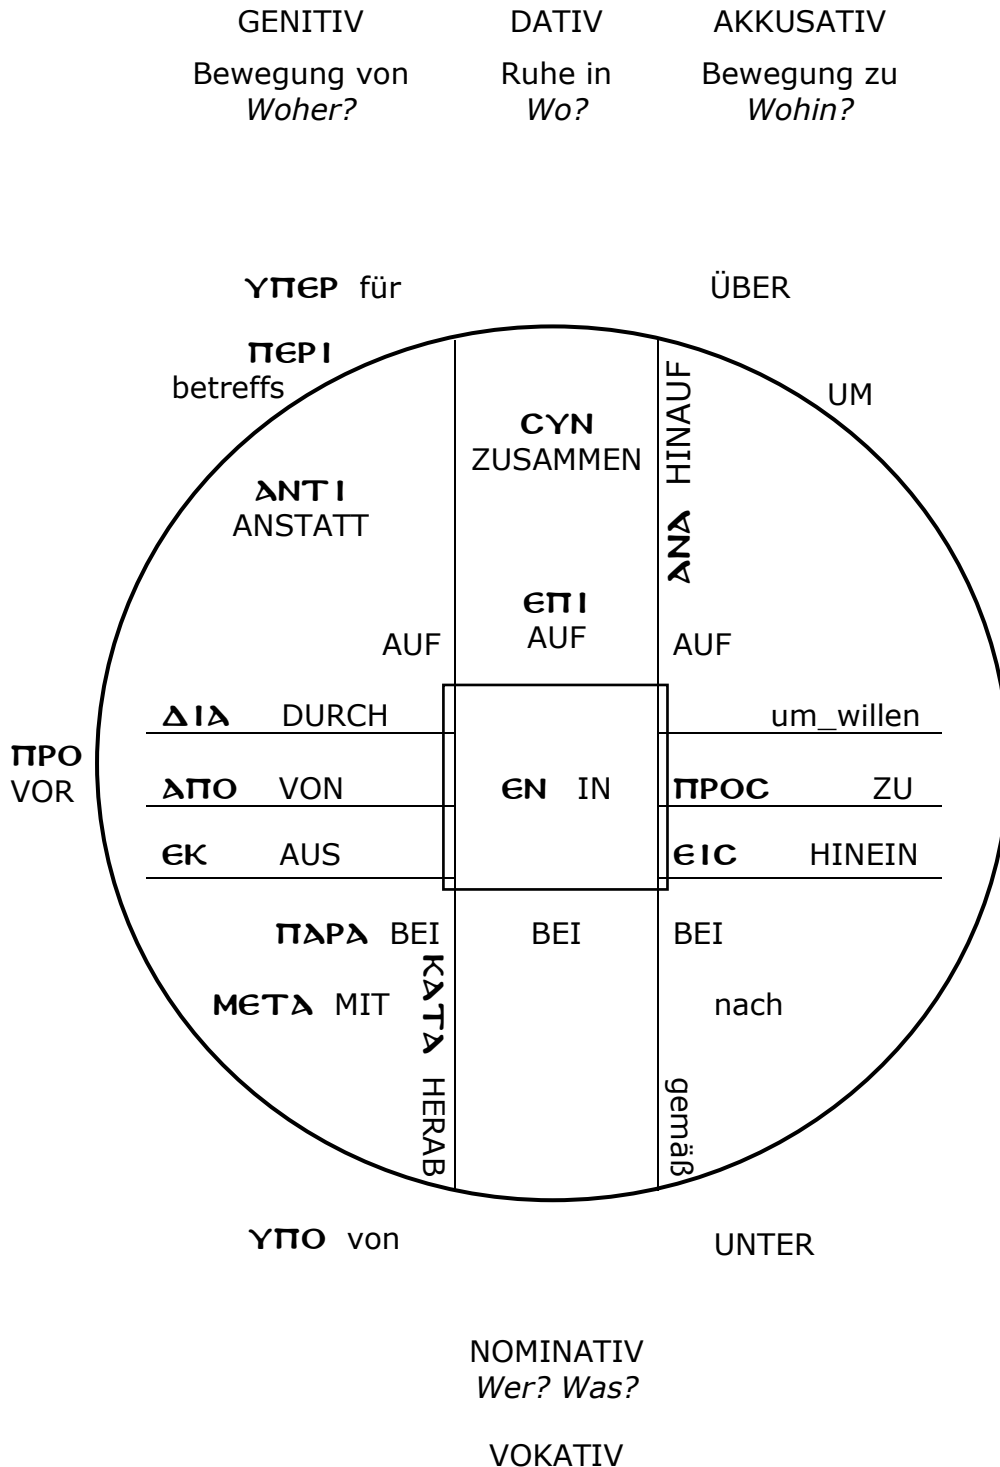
GENITIV
Bewegung von
*Woher?*

DATIV
Ruhe in
*Wo?*

AKKUSATIV
Bewegung zu
*Wohin?*

ΥΠΕΡ für

ÜBER

ΠΕΡΙ
betreffs

UM

CYN
ZUSAMMEN

ΑΝΑ HINAUF

ΑΝΤΙ
ANSTATT

ЄΠΙ
AUF

AUF

AUF

ΠΡΟ
VOR

ΔΙΑ DURCH

um_willen

ΑΠΟ VON

ЄΝ IN

ΠΡΟC ZU

ЄΚ AUS

ЄΙC HINEIN

ΠΑΡΑ BEI

BEI

BEI

ΜЄΤΑ MIT

ΚΑΤΑ HERAB

nach

gemäß

ΥΠΟ von

UNTER

NOMINATIV
*Wer? Was?*

VOKATIV